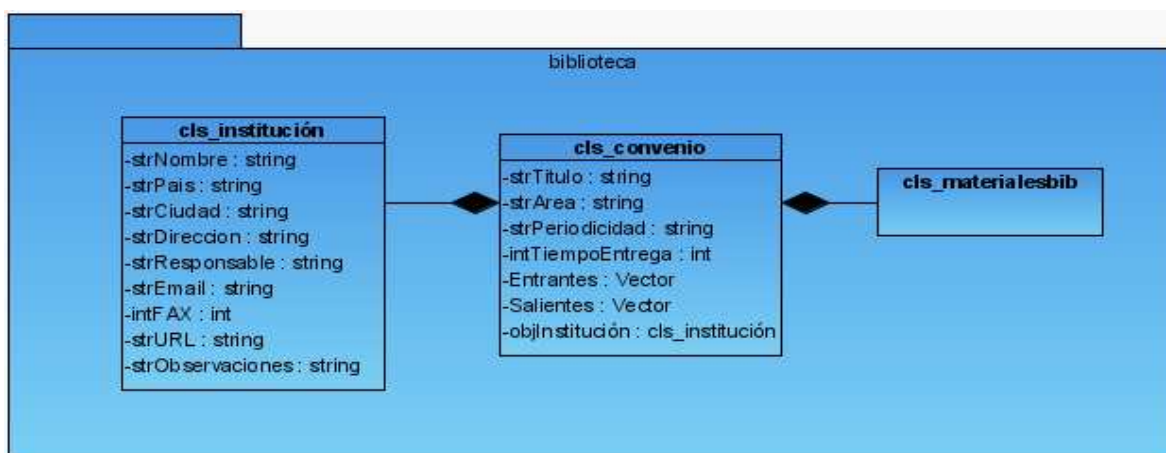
biblioteca

cls_institución
-strNombre : string
-strPais : string
-strCiudad : string
-strDireccion : string
-strResponsable : string
-strEmail : string
-intFAX : int
-strURL : string
-strObservaciones : string

cls_convenio
-strTitulo : string
-strArea : string
-strPeriodicidad : string
-intTiempoEntrega : int
-Entrantes : Vector
-Salientes : Vector
-objInstitución : cls_institución

cls_materialesbib